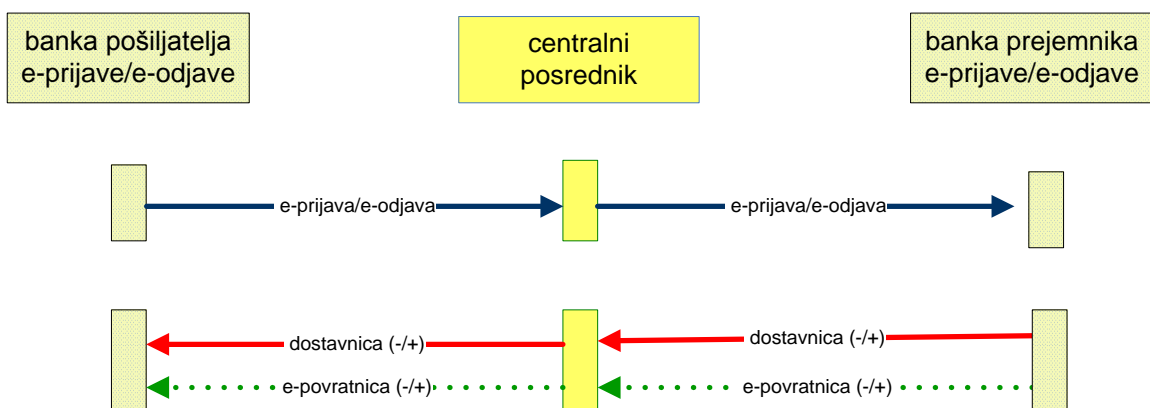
banka pošiljatelja e-prijave/e-odjave

centralni posrednik

banka prejemnika e-prijave/e-odjave

e-prijava/e-odjava

e-prijava/e-odjava

dostavnica (-/+)

dostavnica (-/+)

e-povratnica (-/+)

e-povratnica (-/+)